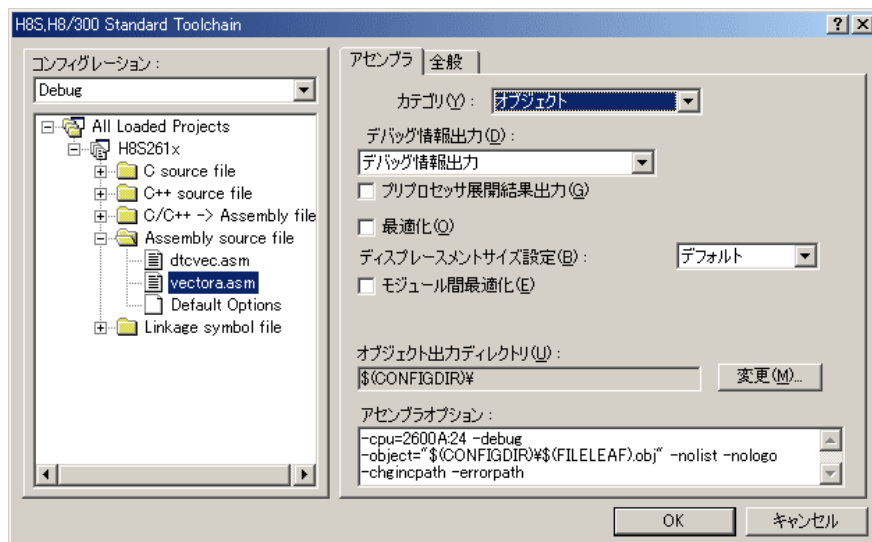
H8S,H8/300 Standard Toolchain

?

コンフィグレーション：

Debug

All Loaded Projects
H8S261x
C source file
C++ source file
C/C++ -> Assembly file
Assembly source file
dtcvec.asm
vectora.asm
Default Options
Linkage symbol file

アセンブラ
全般

カテゴリ(Y)：
オブジェクト

デバッグ情報出力(D)：
デバッグ情報出力

プリプロセッサ展開結果出力(G)

最適化(O)

ディスプレースメントサイズ設定(B)：
デフォルト

モジュール間最適化(E)

オブジェクト出力ディレクトリ(U)：
$(CONFIGDIR)¥
変更(M)...

アセンブラオプション：
-cpu=2600A:24 -debug
-object="$(CONFIGDIR)¥$(FILELEAF).obj" -nolist -nologo
-chginclpath -errorpath

OK
キャンセル